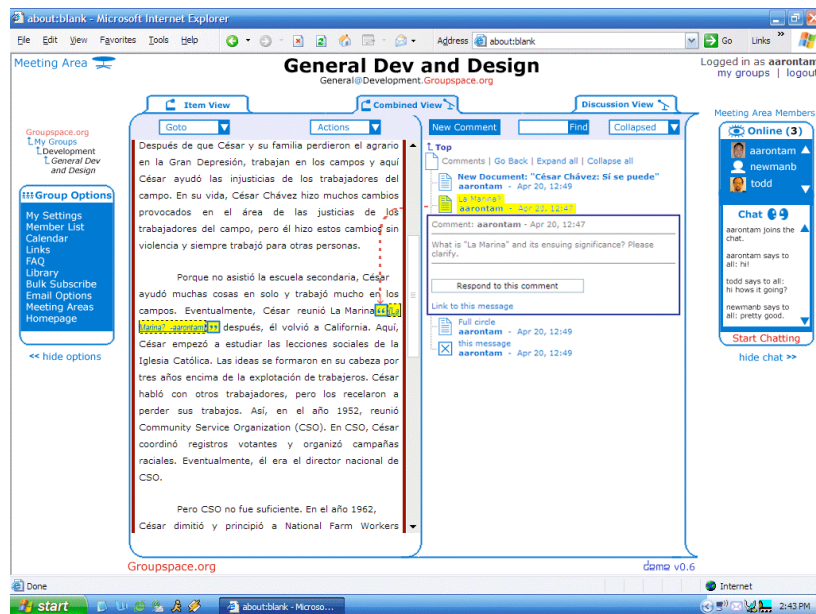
about:blank - Microsoft Internet Explorer

File Edit View Favorites Tools Help

Address about:blank Go Links

Meeting Area

General Dev and Design
General@Development.Groupspace.org

Logged in as aarontam
my groups | logout

Item View
Combined View
Discussion View

Meeting Area Members

Groupspace.org
My Groups
Development
General Dev and Design

Group Options
My Settings
Member List
Calendar
Links
FAQ
Library
Bulk Subscribe
Email Options
Meeting Areas
Homepage

<< hide options

Goto
Actions

Después de que César y su familia perdieron el agrario en la Gran Depresión, trabajan en los campos y aquí César ayudó las injusticias de los trabajadores del campo. En su vida, César Chávez hizo muchos cambios provocados en el área de las justicias de los trabajadores del campo, pero él hizo estos cambios sin violencia y siempre trabajó para otras personas.

Porque no asistió la escuela secundaria, César ayudó muchas cosas en solo y trabajó mucho en los campos. Eventualmente, César reunió La Marina La Marina? aarontam después, él volvió a California. Aquí, César empezó a estudiar las lecciones sociales de la Iglesia Católica. Las ideas se formaron en su cabeza por tres años encima de la explotación de trabajeros. César habló con otros trabajadores, pero los recelaron a perder sus trabajos. Así, en el año 1952, reunió Community Service Organization (CSO). En CSO, César coordinó registros votantes y organizó campañas raciales. Eventualmente, él era el director nacional de CSO.

Pero CSO no fue suficiente. En el año 1962, César dimitió y principió a National Farm Workers

New Comment
Find
Collapsed

Top
Comments | Go Back | Expand all | Collapse all
New Document: "César Chávez: Sí se puede"
aarontam - Apr 20, 12:49
La Marina?
aarontam - Apr 20, 12:47
Comment: aarontam - Apr 20, 12:47
What is "La Marina" and its ensuing significance? Please clarify.
Respond to this comment
Link to this message
Full circle
aarontam - Apr 20, 12:49
this message
aarontam - Apr 20, 12:49

Online (3)
aarontam
newmanb
todd

Chat
aarontam joins the chat.
aarontam says to all: hi!
todd says to all: hi hows it going?
newmanb says to all: pretty good.

Start Chatting
hide chat >>

Groupspace.org
demo v0.6

Done
Internet
start
about:blank - Microso...
2:43 PM